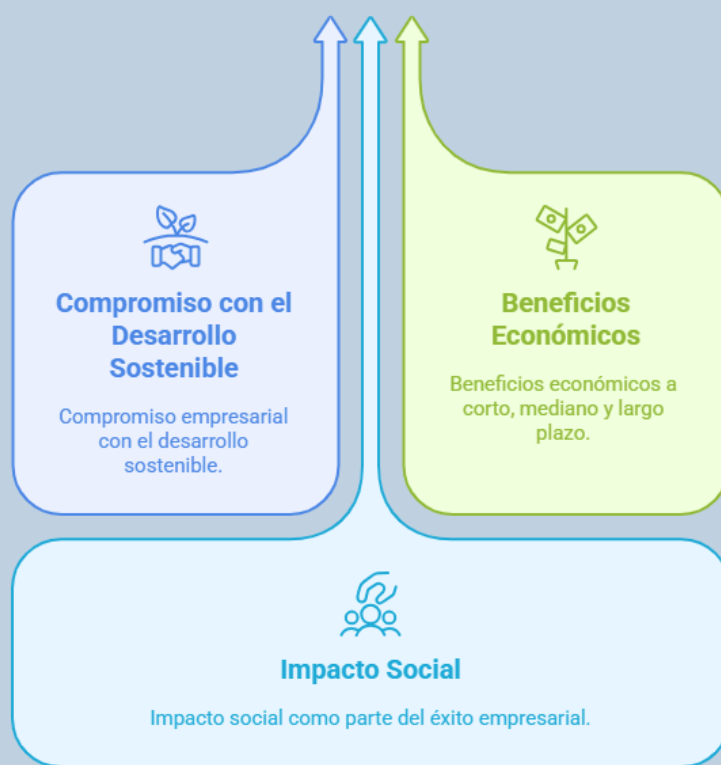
Compromiso con el Desarrollo Sostenible

Compromiso empresarial con el desarrollo sostenible.

Beneficios Económicos

Beneficios económicos a corto, mediano y largo plazo.

Impacto Social

Impacto social como parte del éxito empresarial.